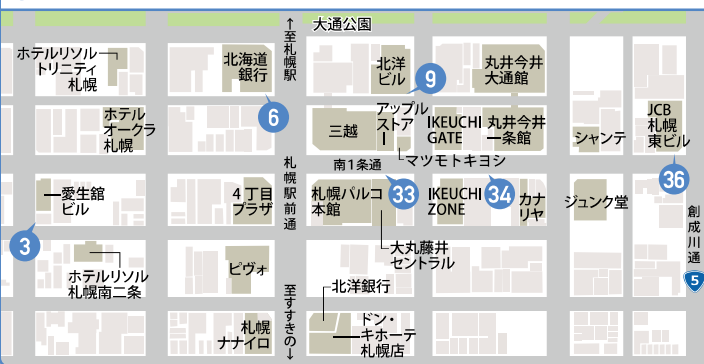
大通公園

↑至札幌駅

ホテルリソル トリニティ 札幌

北海道 銀行

北洋 ビル

9

丸井今井 大通館

6

ホテル オークラ 札幌

アップル ストア

三越

IKEUCHI GATE

丸井今井 一条館

シャンテ

JCB 札幌 東ビル

札幌駅前通

南1条通

マツモトキヨシ

36

愛生館 ビル

4丁目 プラザ

札幌パルコ 本館

33

IKEUCHI ZONE

34

カナ リヤ

ジュンク堂

創成川通

3

大丸藤井 セントラル

ホテルリソル 札幌南二条

ピヴォ

5

至すすきの↓

北洋銀行

札幌 ナナイロ

ドン・ キホーテ 札幌店